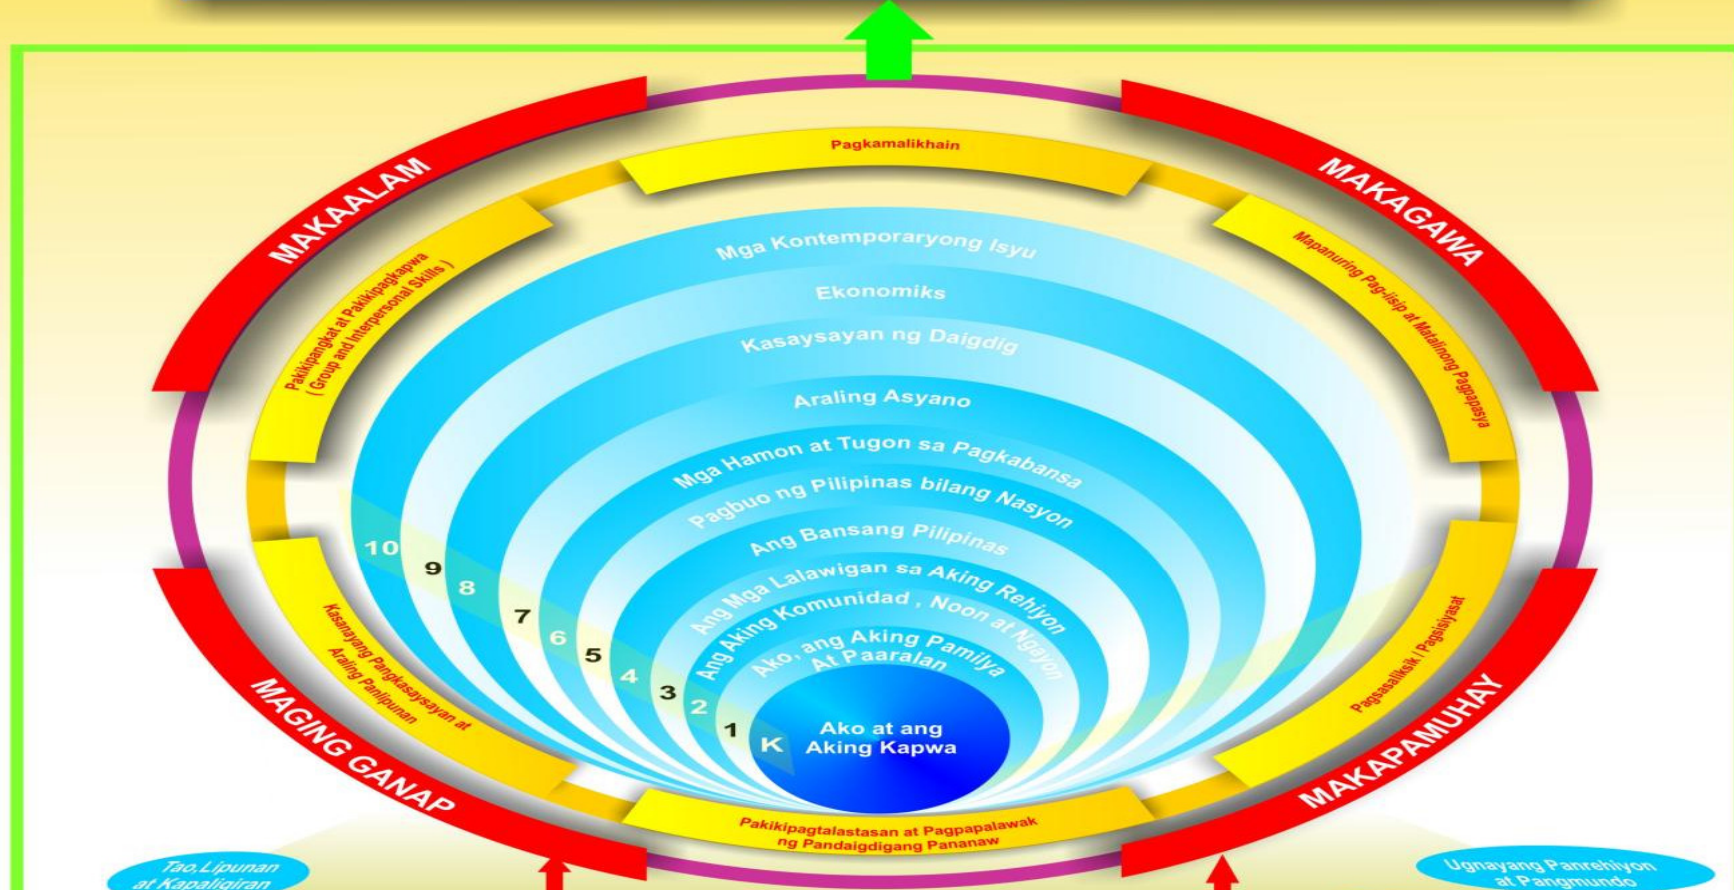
Pagkamalikhain

MAKAALAM

MAKAGAWA

Pakikipangkat at Pakikipagkapwa ( Group and Interpersonal Skills )

Mapanuring Pag-iisip at Matalinong Pagpapasya

Mga Kontemporaryong Isyu

Ekonomiks

Kasaysayan ng Daigdig

Araling Asyano

Mga Hamon at Tugon sa Pagkabansa

Pagbuo ng Pilipinas bilang Nasyon

Ang Bansang Pilipinas

Ang Mga Lalawigan sa Aking Rehiyon

Ang Aking Komunidad , Noon at Ngayon

Ako, ang Aking Pamilya At Paaralan

Ako at ang Aking Kapwa

10 9 8 7 6 5 4 3 2 1 K

Kasanayang Pangkasaysayan at Araling Panlipunan

Pagsasaliksik / Pagsisiyasat

MAGING GANAP

MAKAPAMUHAY

Pakikipagtalastasan at Pagpapalawak ng Pandaigdigang Pananaw

Tao,Lipunan at Kapaligiran

Ugnayang Panrehiyon at Pangmundo